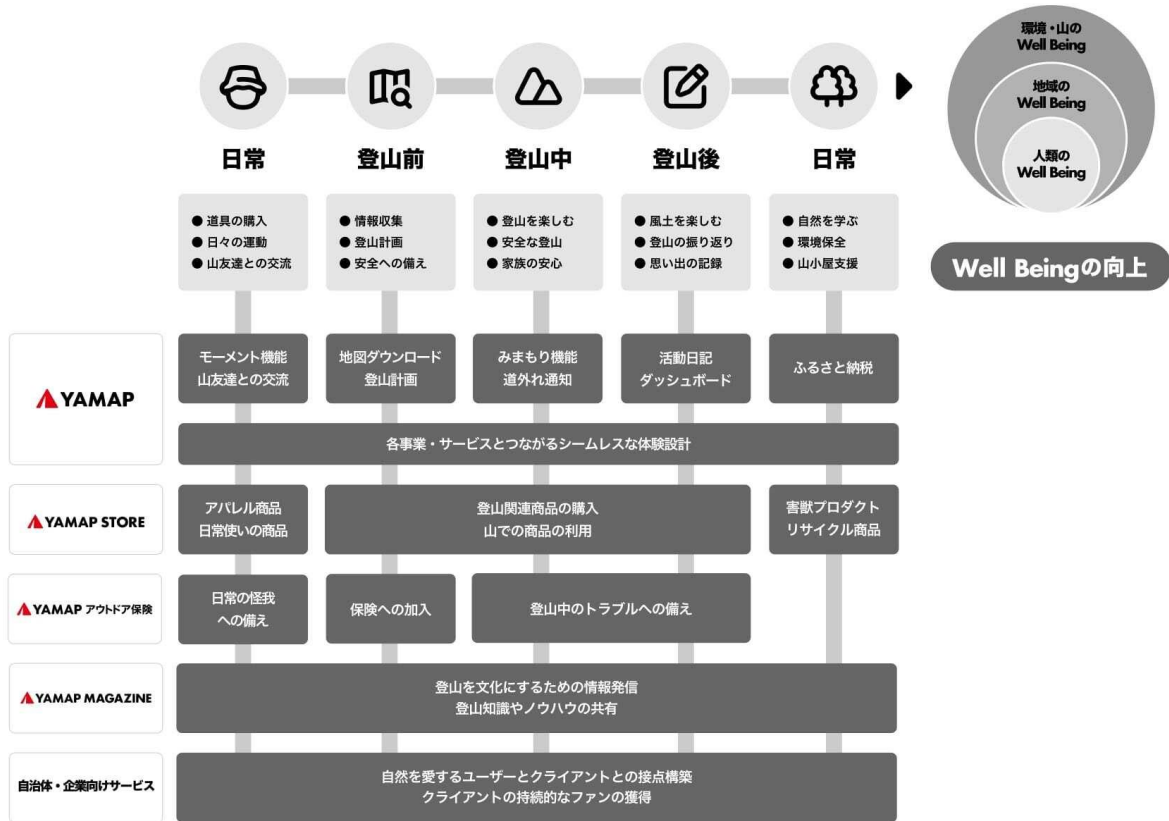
日常

登山前

登山中

登山後

日常

環境・山の Well Being

地域の Well Being

人類の Well Being

● 道具の購入
● 日々の運動
● 山友達との交流

● 情報収集
● 登山計画
● 安全への備え

● 登山を楽しむ
● 安全な登山
● 家族の安心

● 風土を楽しむ
● 登山の振り返り
● 思い出の記録

● 自然を学ぶ
● 環境保全
● 山小屋支援

Well Beingの向上

YAMAP

モーメント機能
山友達との交流

地図ダウンロード
登山計画

みまもり機能
道外れ通知

活動日記
ダッシュボード

ふるさと納税

各事業・サービスとつながるシームレスな体験設計

YAMAP STORE

アパレル商品
日常使いの商品

登山関連商品の購入
山での商品の利用

害獣プロダクト
リサイクル商品

YAMAP アウトドア保険

日常の怪我
への備え

保険への加入

登山中のトラブルへの備え

YAMAP MAGAZINE

登山を文化にするための情報発信
登山知識やノウハウの共有

自治体・企業向けサービス

自然を愛するユーザーとクライアントとの接点構築
クライアントの持続的なファンの獲得